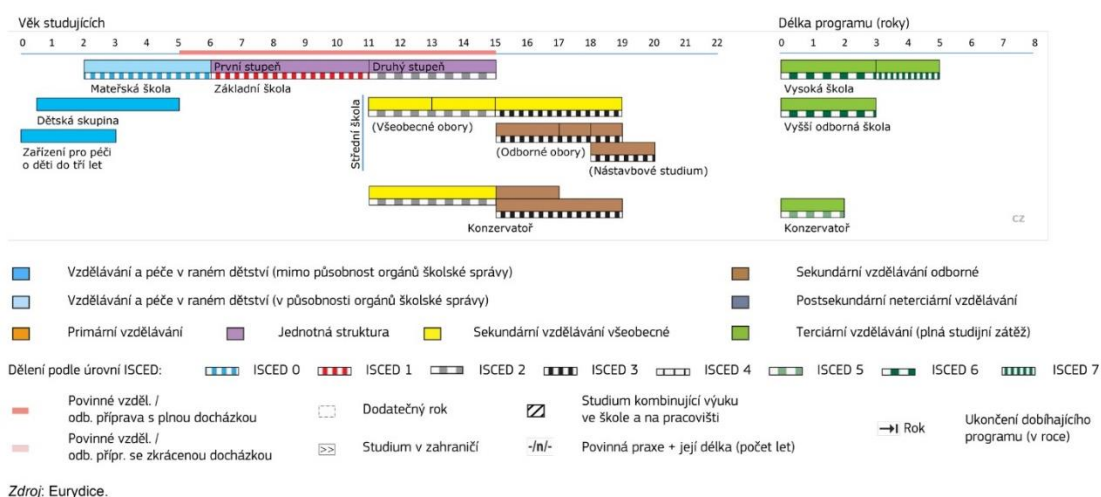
Věk studujících

0 1 2 3 4 5 6 7 8 9 10 11 12 13 14 15 16 17 18 19 20 21 22

Délka programu (roky)

0 1 2 3 4 5 6 7 8

První stupeň

Druhý stupeň

Mateřská škola

Základní škola

Dětská skupina

Zařízení pro péči o děti do tří let

Střední škola

(Všeobecné obory)

(Odborné obory)

(Nástavbové studium)

Konzervatoř

Vysoká škola

Vyšší odborná škola

Konzervatoř

CZ

Vzdělávání a péče v raném dětství (mimo působnost orgánů školské správy)

Vzdělávání a péče v raném dětství (v působnosti orgánů školské správy)

Primární vzdělávání

Jednotná struktura

Sekundární vzdělávání všeobecné

Sekundární vzdělávání odborné

Postsekundární neterciární vzdělávání

Terciární vzdělávání (plná studijní zátěž)

Dělení podle úrovní ISCED: ISCED 0 ISCED 1 ISCED 2 ISCED 3 ISCED 4 ISCED 5 ISCED 6 ISCED 7

Povinné vzděl. / odb. příprava s plnou docházkou

Povinné vzděl. / odb. přípr. se zkrácenou docházkou

Dodatečný rok

Studium v zahraničí

Studium kombinující výuku ve škole a na pracovišti

-/n/- Povinná praxe + její délka (počet let)

Rok

Ukončení dobíhajícího programu (v roce)

Zdroj: Eurydice.